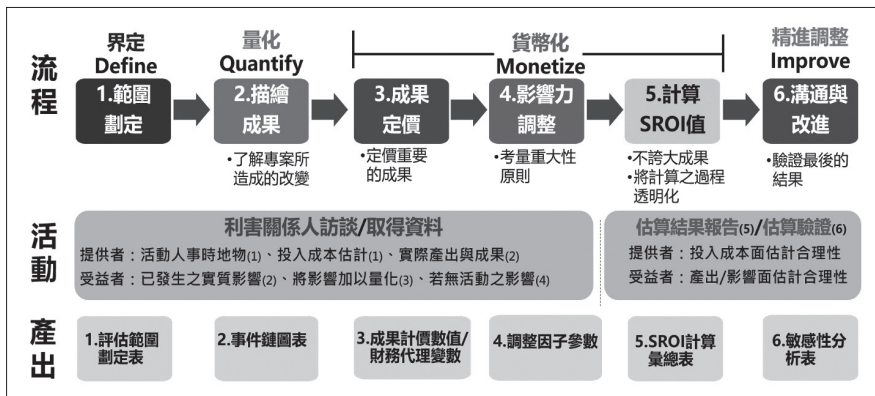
流程

界定
Define

量化
Quantify

貨幣化
Monetize

精進調整
Improve

1.範圍劃定

2.描繪成果

3.成果定價

4.影響力調整

5.計算SROI值

6.溝通與改進

•了解專案所造成的改變

•定價重要的成果

•考量重大性原則

•不誇大成果
•將計算之過程透明化

•驗證最後的結果

活動

利害關係人訪談/取得資料
提供者：活動人事時地物(1)、投入成本估計(1)、實際產出與成果(2)
受益者：已發生之實質影響(2)、將影響加以量化(3)、若無活動之影響(4)

估算結果報告(5)/估算驗證(6)
提供者：投入成本面估計合理性
受益者：產出/影響面估計合理性

產出

1.評估範圍劃定表

2.事件鏈圖表

3.成果計價數值/財務代理變數

4.調整因子參數

5.SROI計算彙總表

6.敏感性分析表